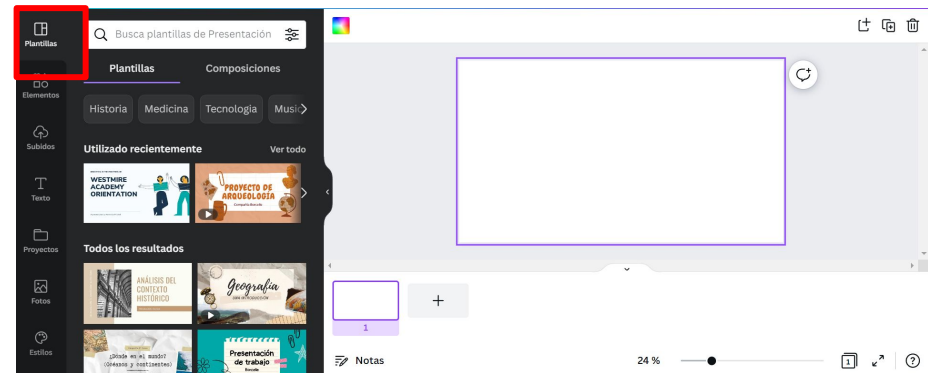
Plantillas

Elementos

Subidos

Texto

Proyectos

Fotos

Estilos

Busca plantillas de Presentación

Plantillas

Composiciones

Historia

Medicina

Tecnología

Music

Utilizado recientemente

Ver todo

WESTMIRE ACADEMY ORIENTATION

PROYECTO DE ARQUEOLOGÍA

Todos los resultados

ANÁLISIS DEL CONTEXTO HISTÓRICO

Geografía

¿Dónde en el mundo? (Océanos y continentes)

Presentación de trabajo

1

Notas

24 %

1

?